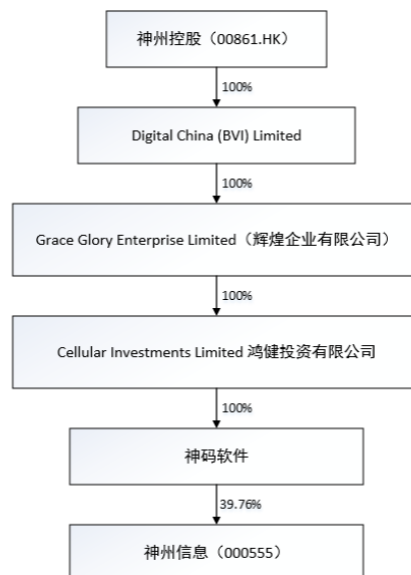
神州控股（00861.HK）

100%

Digital China (BVI) Limited

100%

Grace Glory Enterprise Limited（辉煌企业有限公司）

100%

Cellular Investments Limited 鸿健投资有限公司

100%

神码软件

39.76%

神州信息（000555）